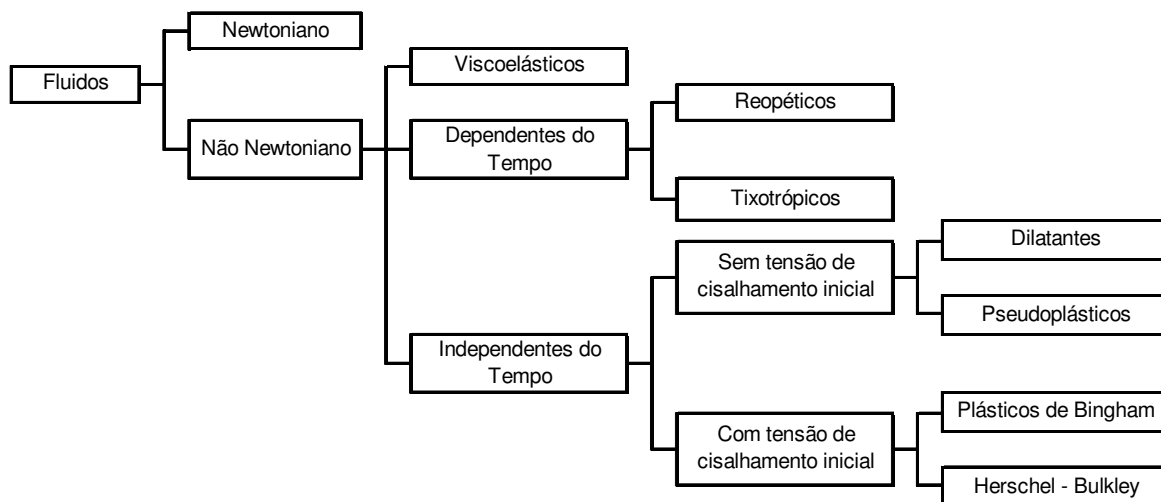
Fluidos

Newtoniano

Não Newtoniano

Viscoelásticos

Dependentes do Tempo

Reopéticos

Tixotrópicos

Independentes do Tempo

Sem tensão de cisalhamento inicial

Dilatantes

Pseudoplásticos

Com tensão de cisalhamento inicial

Plásticos de Bingham

Herschel - Bulkley